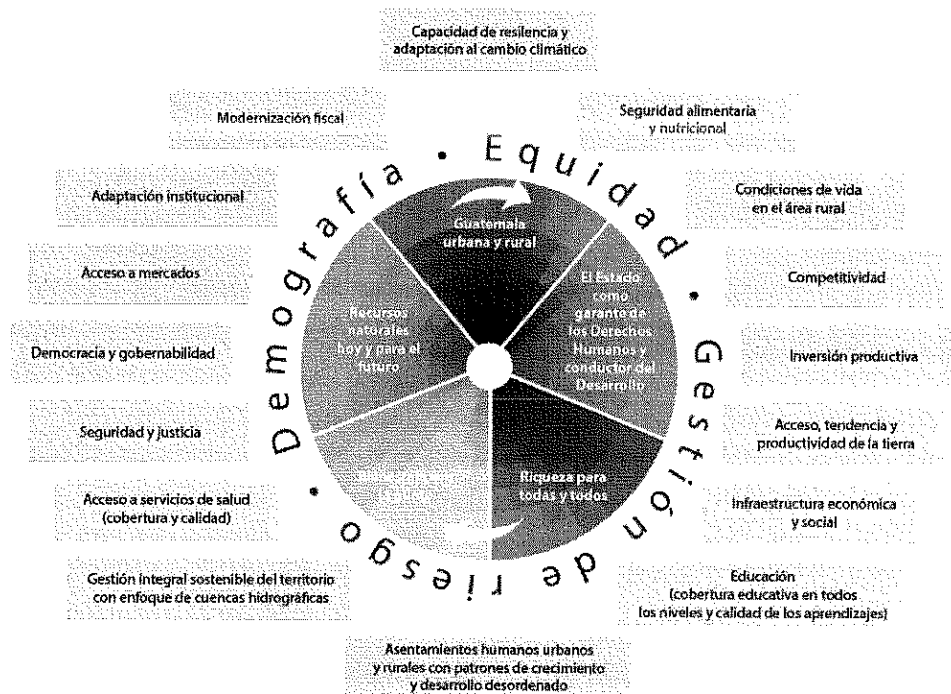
Capacidad de resilencia y adaptación al cambio climático

Modernización fiscal

Seguridad alimentaria y nutricional

Adaptación institucional

Condiciones de vida en el área rural

Acceso a mercados

Competitividad

Democracia y gobernabilidad

Inversión productiva

Seguridad y justicia

Acceso, tendencia y productividad de la tierra

Acceso a servicios de salud (cobertura y calidad)

Infraestructura económica y social

Gestión integral sostenible del territorio con enfoque de cuencas hidrográficas

Educación (cobertura educativa en todos los niveles y calidad de los aprendizajes)

Asentamientos humanos urbanos y rurales con patrones de crecimiento y desarrollo desordenado

• Equidad • Gestión de riesgo • Demografía

Guatemala urbana y rural

El Estado como garante de los Derechos Humanos y conductor del Desarrollo

Riqueza para todas y todos

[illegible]

Recursos naturales hoy y para el futuro